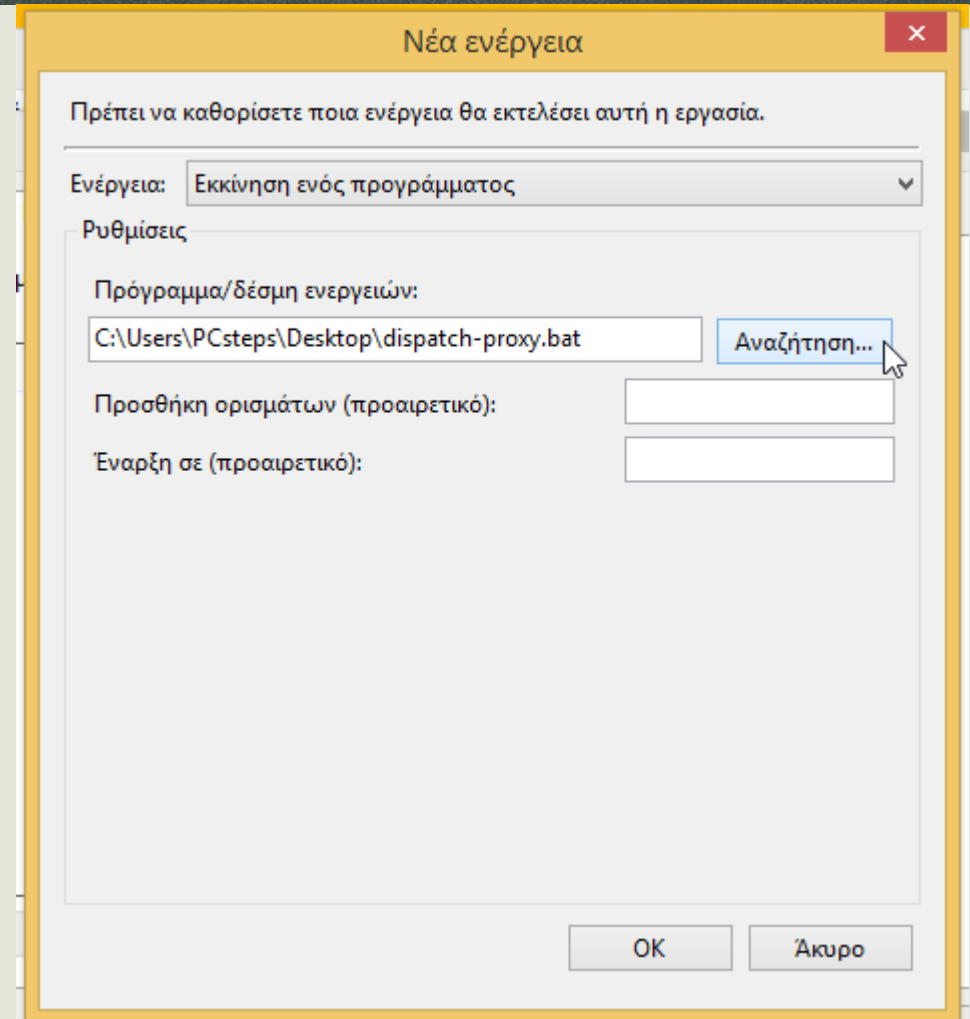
Νέα ενέργεια

Πρέπει να καθορίσετε ποια ενέργεια θα εκτελέσει αυτή η εργασία.

Ενέργεια: Εκκίνηση ενός προγράμματος

Ρυθμίσεις

Πρόγραμμα/δέσμη ενεργειών:

C:\Users\PCsteps\Desktop\dispatch-proxy.bat

Αναζήτηση...

Προσθήκη ορισμάτων (προαιρετικό):

Έναρξη σε (προαιρετικό):

OK

Άκυρο